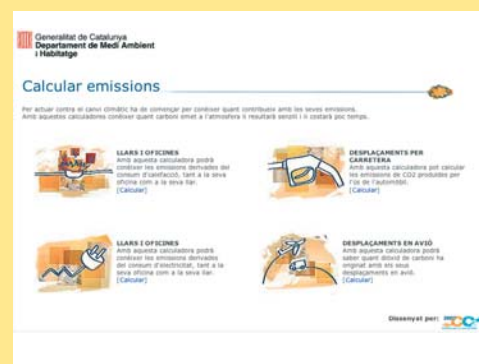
Generalitat de Catalunya
Departament de Medi Ambient i Habitatge

Calcular emissions

Per actuar contra el canvi climàtic ha de començar per conèixer quant contribueix amb les seves emissions. Amb aquestes calculadores conèixer quant carboni emet a l'atmosfera li resultarà senzill i li costarà poc temps.

LLARS I OFICINES
Amb aquesta calculadora podrà conèixer les emissions derivades del consum d'calefacció, tant a la seva oficina com a la seva llar.
[Calcular]

DESPLAÇAMENTS PER CARRETERA
Amb aquesta calculadora pot calcular les emissions de CO2 produïdes per l'ús de l'automòbil.
[Calcular]

LLARS I OFICINES
Amb aquesta calculadora podrà conèixer les emissions derivades del consum d'electricitat, tant a la seva oficina com a la seva llar.
[Calcular]

DESPLAÇAMENTS EN AVIÓ
Amb aquesta calculadora podrà saber quant diòxid de carboni ha originat amb els seus desplaçaments en avió.
[Calcular]

Dissenyat per: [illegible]